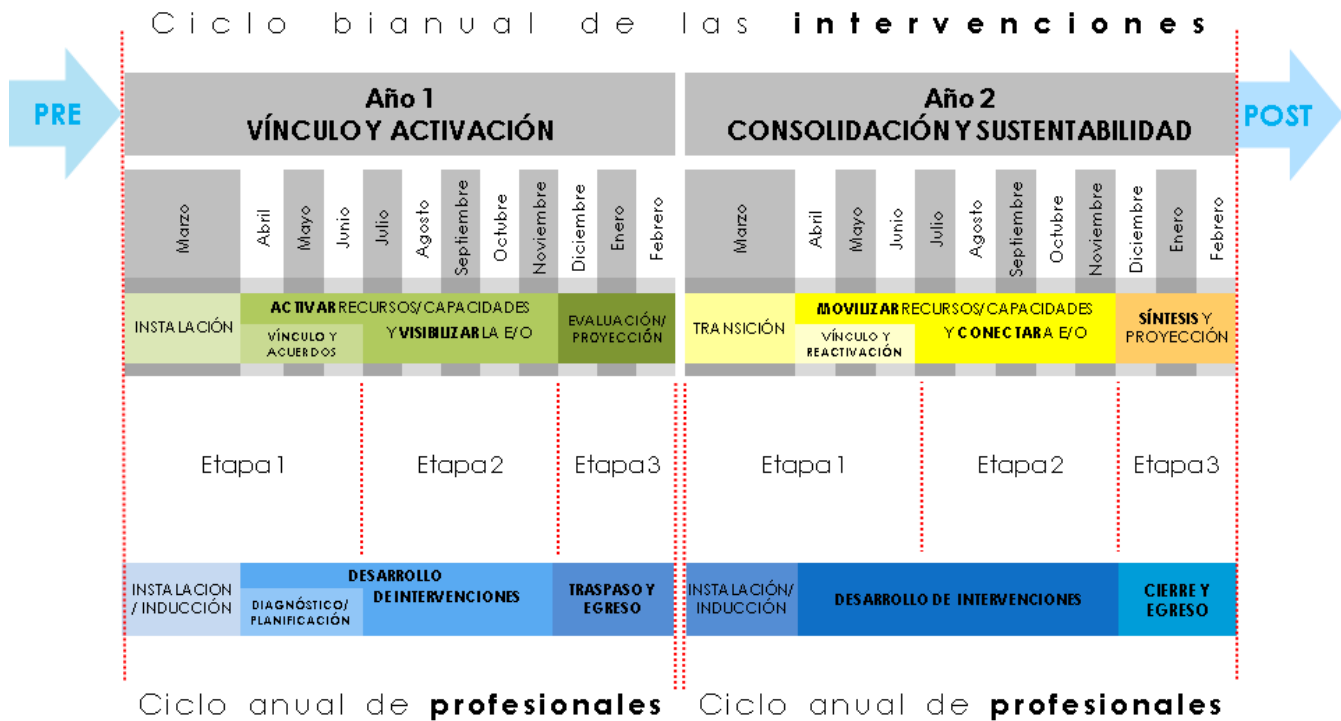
Ciclo bianual de las **intervenciones**

PRE

Año 1
VÍNCULO Y ACTIVACIÓN

Año 2
CONSOLIDACIÓN Y SUSTENTABILIDAD

POST

Marzo Abril Mayo Junio Julio Agosto Septiembre Octubre Noviembre Diciembre Enero Febrero

Marzo Abril Mayo Junio Julio Agosto Septiembre Octubre Noviembre Diciembre Enero Febrero

INSTALACIÓN
ACTIVAR RECURSOS/CAPACIDADES Y VISIBILIZAR LA E/O
VÍNCULO Y ACUERDOS
EVALUACIÓN/ PROYECCIÓN

TRANSICIÓN
MOVILIZAR RECURSOS/CAPACIDADES Y CONECTAR A E/O
VÍNCULO Y REACTIVACIÓN
SÍNTESIS Y PROYECCIÓN

Etapa 1 Etapa 2 Etapa 3

Etapa 1 Etapa 2 Etapa 3

INSTALACION / INDUCCIÓN
DESARROLLO DE INTERVENCIONES
DIAGNÓSTICO/ PLANIFICACIÓN
TRASPASO Y EGRESO

INSTALACIÓN/ INDUCCIÓN
DESARROLLO DE INTERVENCIONES
CIERRE Y EGRESO

Ciclo anual de **profesionales** Ciclo anual de **profesionales**